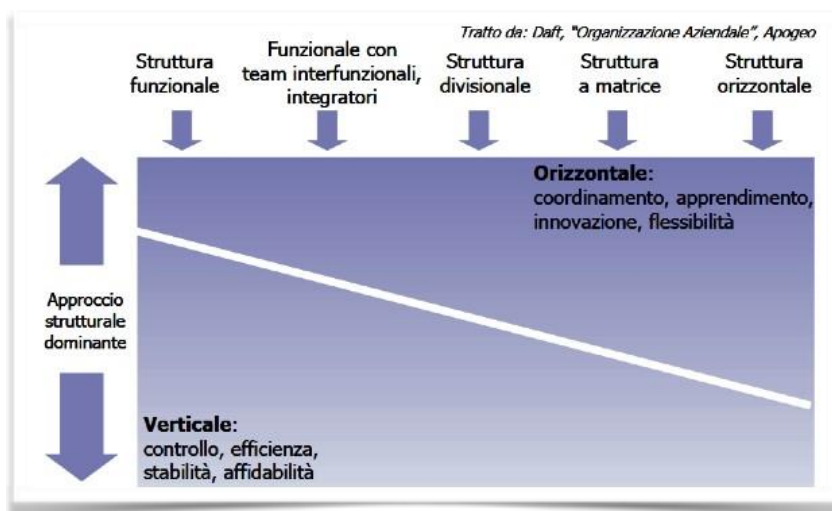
Tratto da: Daft, "Organizzazione Aziendale", Apogeo

Struttura funzionale

Funzionale con team interfunzionali, integratori

Struttura divisionale

Struttura a matrice

Struttura orizzontale

**Orizzontale**: coordinamento, apprendimento, innovazione, flessibilità

Approccio strutturale dominante

**Verticale**: controllo, efficienza, stabilità, affidabilità